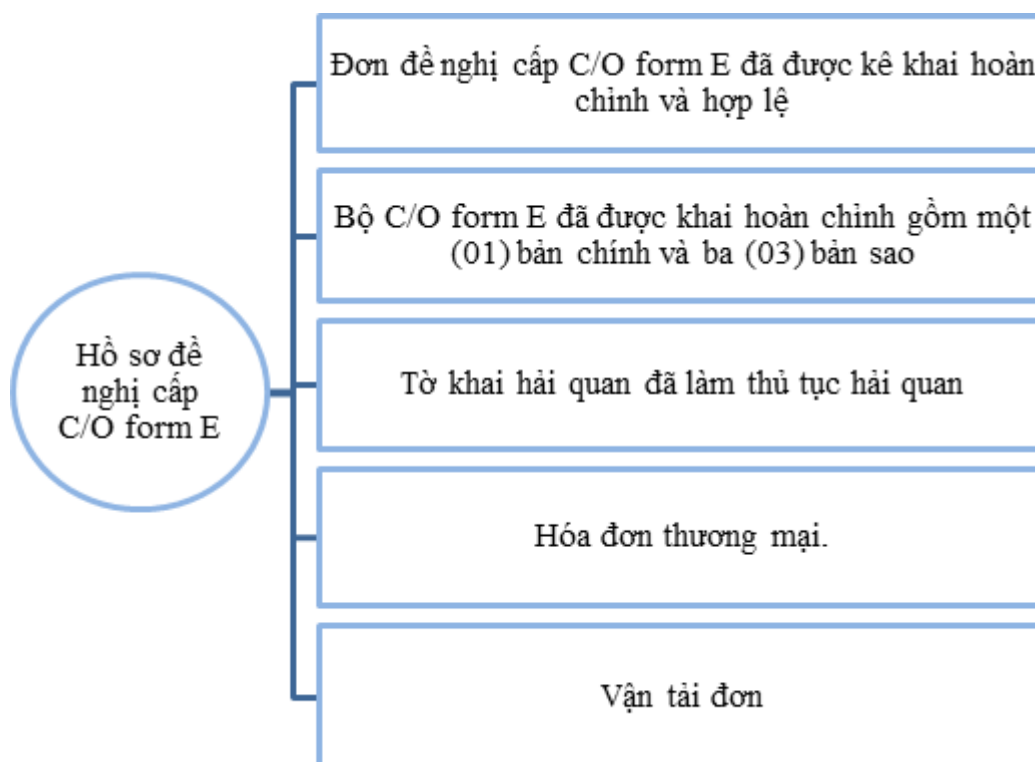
Hồ sơ đề nghị cấp C/O form E

Đơn đề nghị cấp C/O form E đã được kê khai hoàn chỉnh và hợp lệ

Bộ C/O form E đã được khai hoàn chỉnh gồm một (01) bản chính và ba (03) bản sao

Tờ khai hải quan đã làm thủ tục hải quan

Hóa đơn thương mại.

Vận tải đơn